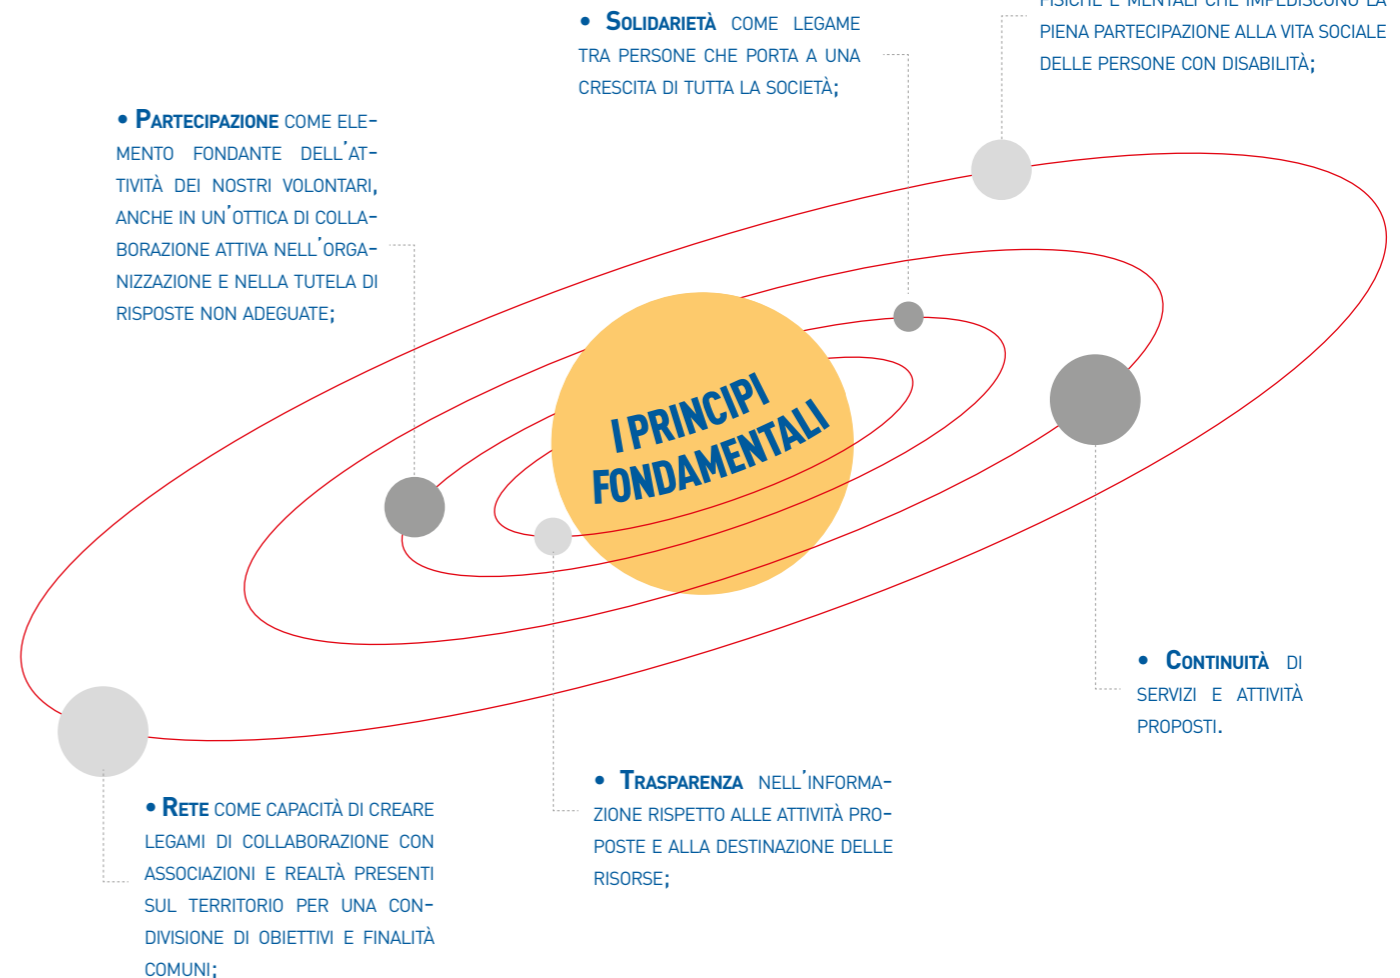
• SOLIDARIETÀ COME LEGAME TRA PERSONE CHE PORTA A UNA CRESCITA DI TUTTA LA SOCIETÀ;

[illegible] FISICHE E MENTALI CHE IMPEDISCONO LA PIENA PARTECIPAZIONE ALLA VITA SOCIALE DELLE PERSONE CON DISABILITÀ;

• PARTECIPAZIONE COME ELEMENTO FONDANTE DELL'ATTIVITÀ DEI NOSTRI VOLONTARI, ANCHE IN UN'OTTICA DI COLLABORAZIONE ATTIVA NELL'ORGANIZZAZIONE E NELLA TUTELA DI RISPOSTE NON ADEGUATE;

I PRINCIPI FONDAMENTALI

• CONTINUITÀ DI SERVIZI E ATTIVITÀ PROPOSTI.

• TRASPARENZA NELL'INFORMAZIONE RISPETTO ALLE ATTIVITÀ PROPOSTE E ALLA DESTINAZIONE DELLE RISORSE;

• RETE COME CAPACITÀ DI CREARE LEGAMI DI COLLABORAZIONE CON ASSOCIAZIONI E REALTÀ PRESENTI SUL TERRITORIO PER UNA CONDIVISIONE DI OBIETTIVI E FINALITÀ COMUNI;